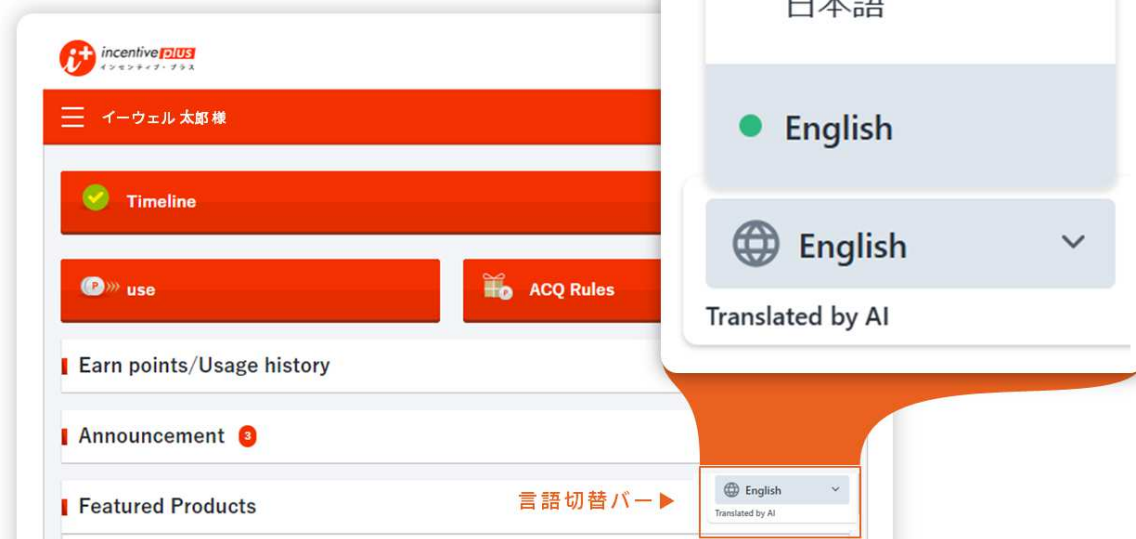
incentive plus
インセンティブ・プラス

イーウェル 太郎 様

Timeline

P use

ACQ Rules

Earn points/Usage history

Announcement 3

Featured Products

言語切替バー ▶

English

Translated by AI

日本語

English

English

Translated by AI